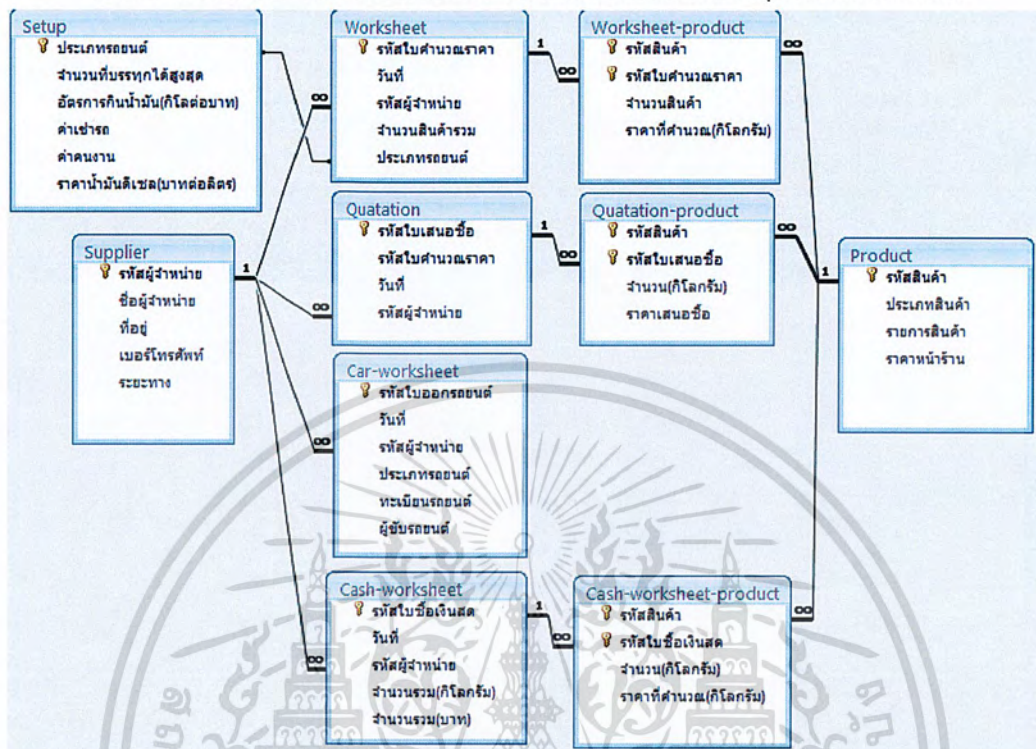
Setup
ประเภทรถยนต์
จำนวนที่บรรทุกได้สูงสุด
อัตราการกินน้ำมัน(กิโลต่อบาท)
ค่าเช่ารถ
ค่าคนงาน
ราคาน้ำมันดีเซล(บาทต่อลิตร)

Worksheet
รหัสใบคำนวณราคา
วันที่
รหัสผู้จำหน่าย
จำนวนสินค้ารวม
ประเภทรถยนต์

Worksheet-product
รหัสสินค้า
รหัสใบคำนวณราคา
จำนวนสินค้า
ราคาที่คำนวณ(กิโลกรัม)

Supplier
รหัสผู้จำหน่าย
ชื่อผู้จำหน่าย
ที่อยู่
เบอร์โทรศัพท์
ระยะทาง

Quatation
รหัสใบเสนอซื้อ
รหัสใบคำนวณราคา
วันที่
รหัสผู้จำหน่าย

Quatation-product
รหัสสินค้า
รหัสใบเสนอซื้อ
จำนวน(กิโลกรัม)
ราคาเสนอซื้อ

Product
รหัสสินค้า
ประเภทสินค้า
รายการสินค้า
ราคาหน้าร้าน

Car-worksheet
รหัสใบออกรถยนต์
วันที่
รหัสผู้จำหน่าย
ประเภทรถยนต์
ทะเบียนรถยนต์
ผู้ขับรถยนต์

Cash-worksheet
รหัสใบซื้อเงินสด
วันที่
รหัสผู้จำหน่าย
จำนวนรวม(กิโลกรัม)
จำนวนรวม(บาท)

Cash-worksheet-product
รหัสสินค้า
รหัสใบซื้อเงินสด
จำนวน(กิโลกรัม)
ราคาที่คำนวณ(กิโลกรัม)

1 ∞ 1 ∞ ∞ 1 ∞ 1 ∞ ∞ 1 ∞ ∞ ∞ ∞ 1 ∞